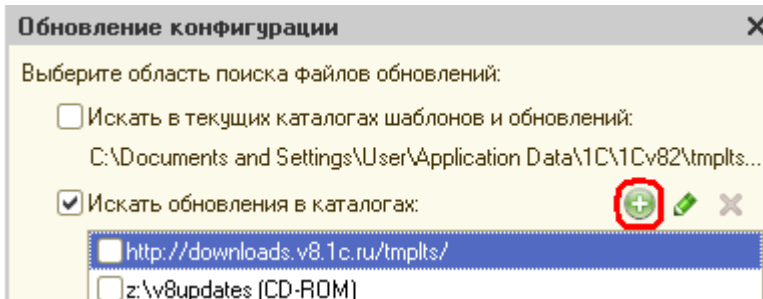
Обновление конфигурации

Выберите область поиска файлов обновлений:

Искать в текущих каталогах шаблонов и обновлений:

C:\Documents and Settings\User\Application Data\1C\1Cv82\tmplts...

Искать обновления в каталогах:

http://downloads.v8.1c.ru/tmplts/

z:\v8updates (CD-ROM)